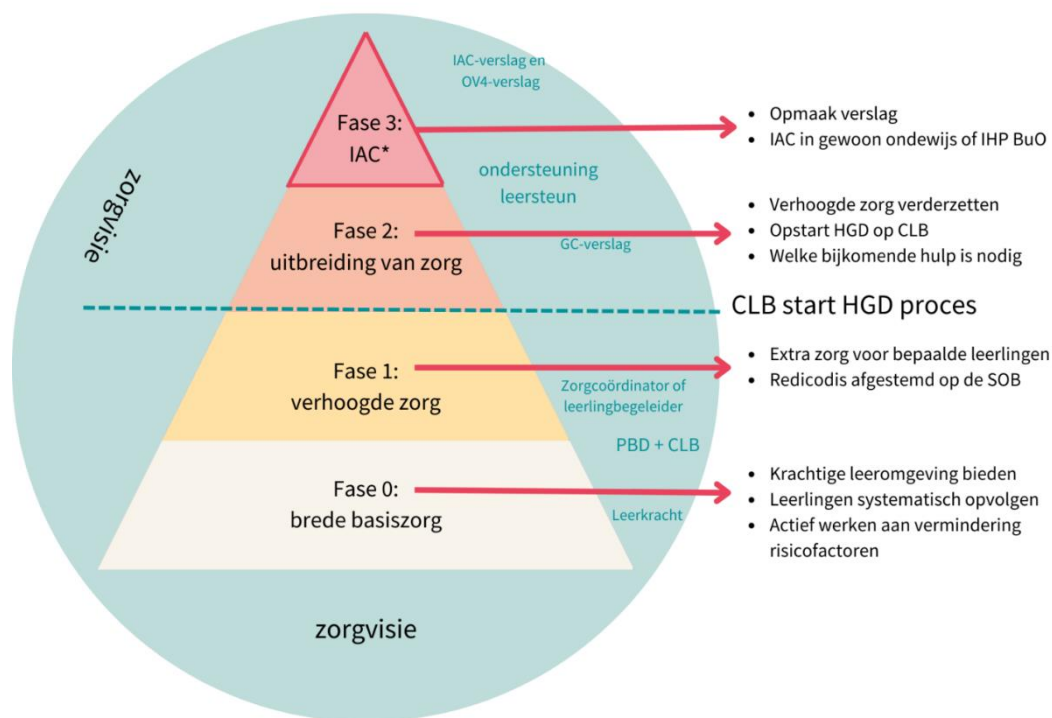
zorgvisie

IAC-verslag en OV4-verslag

Fase 3: IAC*

- Opmaak verslag
- IAC in gewoon ondewijs of IHP BuO

ondersteuning leersteun

Fase 2: uitbreiding van zorg

GC-verslag

- Verhoogde zorg verderzetten
- Opstart HGD op CLB
- Welke bijkomende hulp is nodig

CLB start HGD proces

Fase 1: verhoogde zorg

Zorgcoördinator of leerlingbegeleider

- Extra zorg voor bepaalde leerlingen
- Redicodis afgestemd op de SOB

PBD + CLB

Fase 0: brede basiszorg

Leerkracht

- Krachtige leeromgeving bieden
- Leerlingen systematisch opvolgen
- Actief werken aan vermindering risicofactoren

zorgvisie